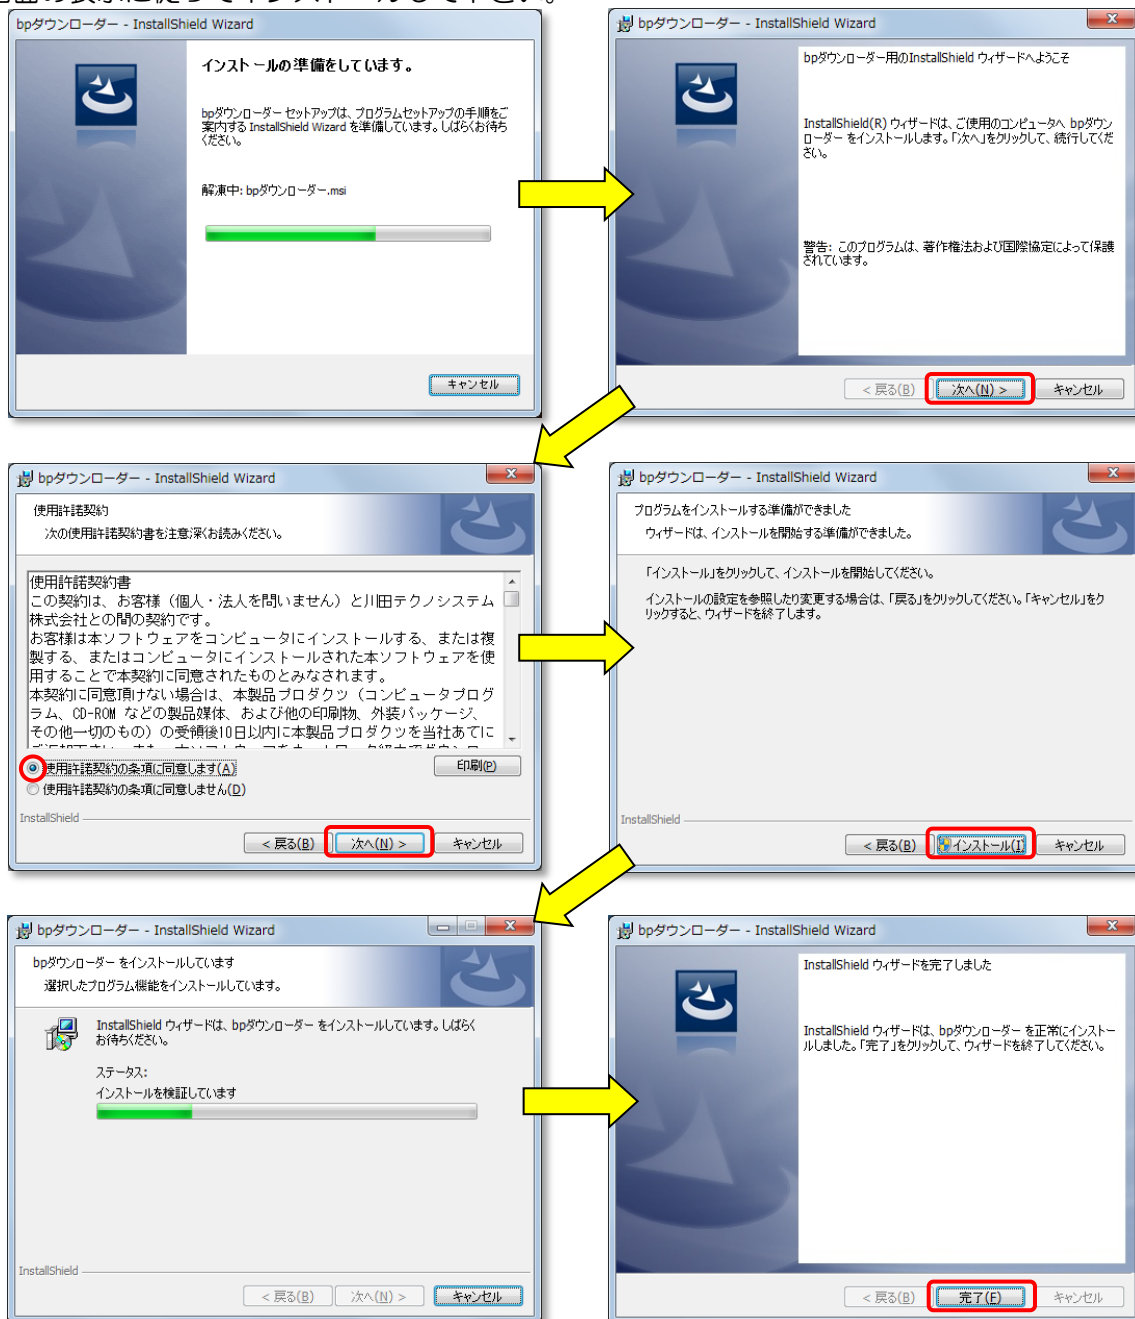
bpダウンローダー - InstallShield Wizard

インストールの準備をしています。

bpダウンローダー セットアップは、プログラムセットアップの手順をご案内する InstallShield Wizard を準備しています。しばらくお待ちください。

解凍中: bpダウンローダー.msi

キャンセル

bpダウンローダー - InstallShield Wizard

bpダウンローダー用のInstallShield ウィザードへようこそ

InstallShield(R) ウィザードは、ご使用のコンピュータへ bpダウンローダー をインストールします。「次へ」をクリックして、続行してください。

警告: このプログラムは、著作権法および国際協定によって保護されています。

< 戻る(B)　次へ(N) >　キャンセル

bpダウンローダー - InstallShield Wizard

使用許諾契約
次の使用許諾契約書を注意深くお読みください。

使用許諾契約書
この契約は、お客様（個人・法人を問いません）と川田テクノシステム株式会社との間の契約です。
お客様は本ソフトウェアをコンピュータにインストールする、または複製する、またはコンピュータにインストールされた本ソフトウェアを使用することで本契約に同意されたものとみなされます。
本契約に同意頂けない場合は、本製品プロダクツ（コンピュータプログラム、CD-ROM などの製品媒体、および他の印刷物、外装パッケージ、その他一切のもの）の受領後10日以内に本製品プロダクツを当社あてに

使用許諾契約の条項に同意します(A)
使用許諾契約の条項に同意しません(D)
印刷(P)

InstallShield

< 戻る(B)　次へ(N) >　キャンセル

bpダウンローダー - InstallShield Wizard

プログラムをインストールする準備ができました
ウィザードは、インストールを開始する準備ができました。

「インストール」をクリックして、インストールを開始してください。

インストールの設定を参照したり変更する場合は、「戻る」をクリックしてください。「キャンセル」をクリックすると、ウィザードを終了します。

InstallShield

< 戻る(B)　インストール(I)　キャンセル

bpダウンローダー - InstallShield Wizard

bpダウンローダー をインストールしています
選択したプログラム機能をインストールしています。

InstallShield ウィザードは、bpダウンローダー をインストールしています。しばらくお待ちください。

ステータス:
インストールを検証しています

InstallShield

< 戻る(B)　次へ(N) >　キャンセル

bpダウンローダー - InstallShield Wizard

InstallShield ウィザードを完了しました

InstallShield ウィザードは、bpダウンローダー を正常にインストールしました。「完了」をクリックして、ウィザードを終了してください。

< 戻る(B)　完了(F)　キャンセル